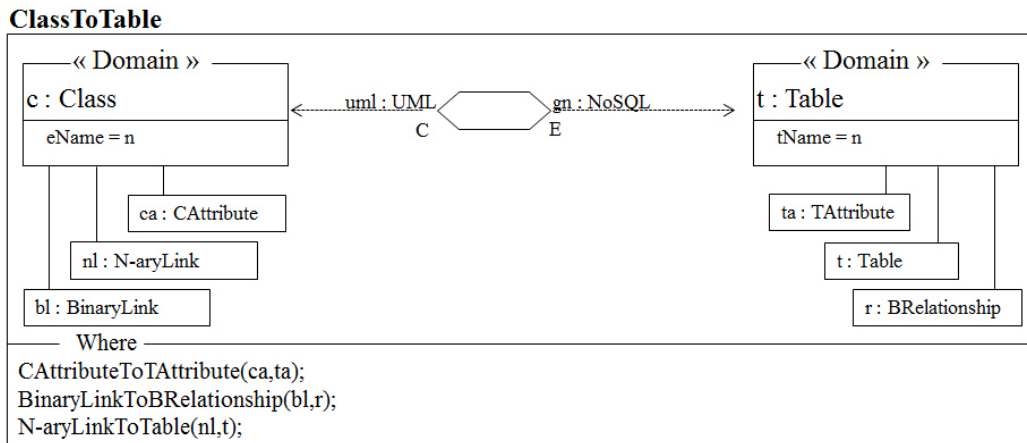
ClassToTable

« Domain »
c : Class
eName = n

uml : UML
C
gn : NoSQL
E

« Domain »
t : Table
tName = n

ca : CAttribute
nl : N-aryLink
bl : BinaryLink

ta : TAttribute
t : Table
r : BRelationship

Where
CAttributeToTAttribute(ca,ta);
BinaryLinkToBRelationship(bl,r);
N-aryLinkToTable(nl,t);